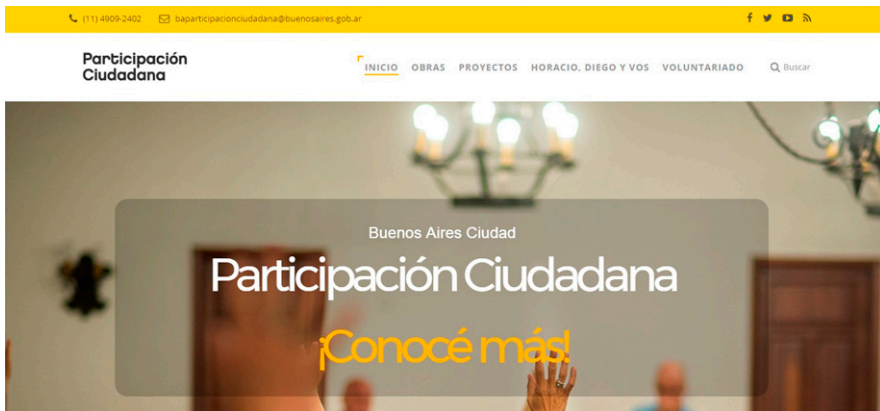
(11) 4909-2402 baparticipacionciudadana@buenosaires.gob.ar

Participación Ciudadana

INICIO OBRAS PROYECTOS HORACIO, DIEGO Y VOS VOLUNTARIADO Buscar

Buenos Aires Ciudad

Participación Ciudadana

¡Conocé más!